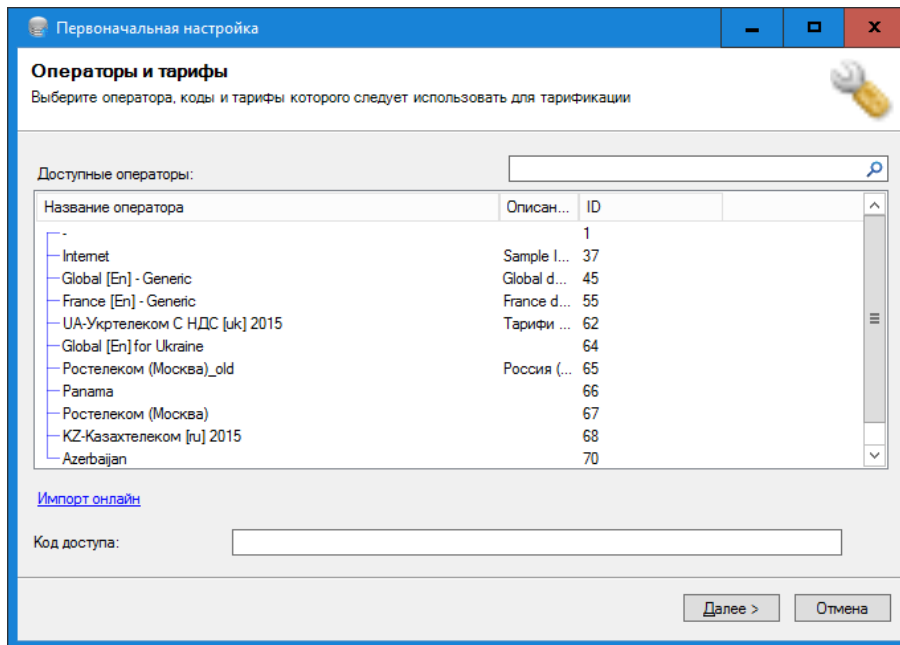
Первоначальная настройка

Операторы и тарифы
Выберите оператора, коды и тарифы которого следует использовать для тарификации

Доступные операторы:

| Название оператора | Описан... | ID |
|---|---|---|
| - | | 1 |
| Internet | Sample I... | 37 |
| Global [En] - Generic | Global d... | 45 |
| France [En] - Generic | France d... | 55 |
| UA-Укртелеком С НДС [uk] 2015 | Тарифи ... | 62 |
| Global [En] for Ukraine | | 64 |
| Ростелеком (Москва)_old | Россия (... | 65 |
| Panama | | 66 |
| Ростелеком (Москва) | | 67 |
| KZ-Казахтелеком [ru] 2015 | | 68 |
| Azerbaijan | | 70 |

Импорт онлайн

Код доступа:

Далее > Отмена